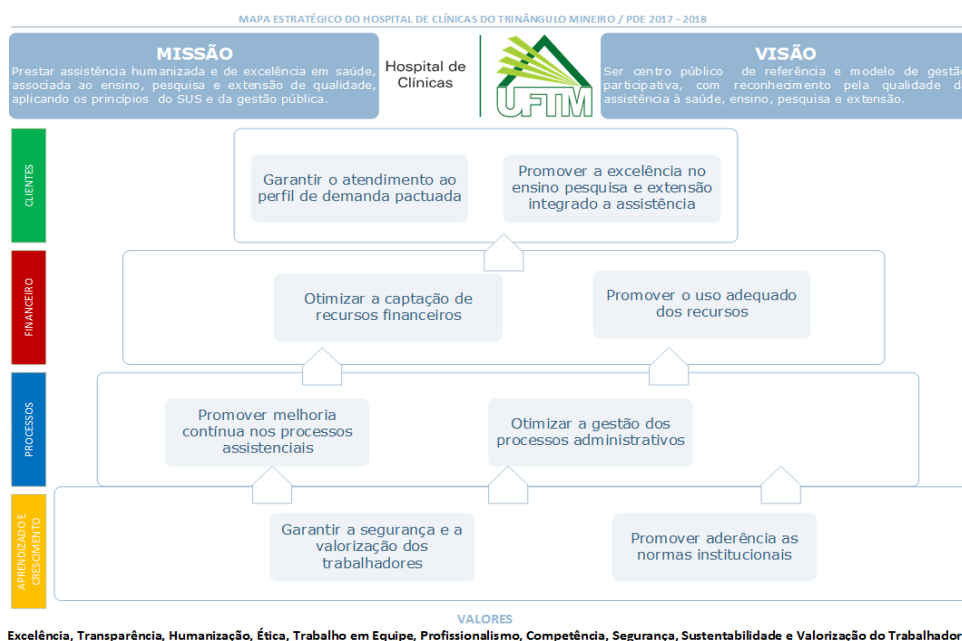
MAPA ESTRATÉGICO DO HOSPITAL DE CLÍNICAS DO TRINÂNGULO MINEIRO / PDE 2017 - 2018

MISSÃO
Prestar assistência humanizada e de excelência em saúde, associada ao ensino, pesquisa e extensão de qualidade, aplicando os princípios do SUS e da gestão pública.

Hospital de Clínicas

UFTM

VISÃO
Ser centro público de referência e modelo de gestão participativa, com reconhecimento pela qualidade d assistência à saúde, ensino, pesquisa e extensão.

CLIENTES

Garantir o atendimento ao perfil de demanda pactuada

Promover a excelência no ensino pesquisa e extensão integrado a assistência

FINANCEIRO

Otimizar a captação de recursos financeiros

Promover o uso adequado dos recursos

PROCESSOS

Promover melhoria contínua nos processos assistenciais

Otimizar a gestão dos processos administrativos

APRENDIZADO E CRESCIMENTO

Garantir a segurança e a valorização dos trabalhadores

Promover aderência as normas institucionais

VALORES
Excelência, Transparência, Humanização, Ética, Trabalho em Equipe, Profissionalismo, Competência, Segurança, Sustentabilidade e Valorização do Trabalhador